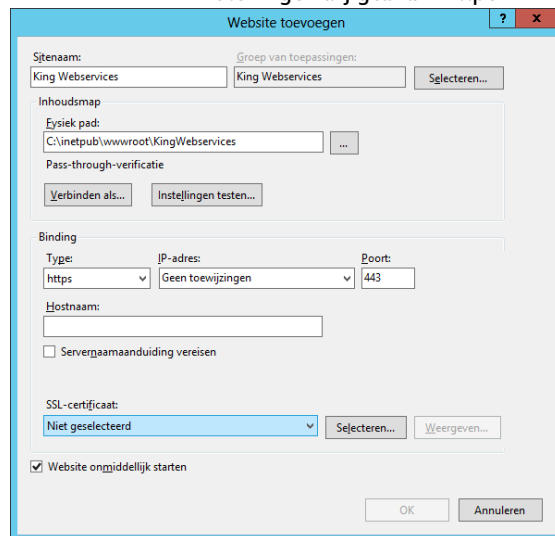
Website toevoegen

?

X

Sitenaam:

King Webservices

Groep van toepassingen:

King Webservices

Selecteren...

Inhoudsmap

Fysiek pad:

C:\inetpub\wwwroot\KingWebservices

...

Pass-through-verificatie

Verbinden als...

Instellingen testen...

Binding

Type:

https

IP-adres:

Geen toewijzingen

Poort:

443

Hostnaam:

Servernaamaanduiding vereisen

SSL-certificaat:

Niet geselecteerd

Selecteren...

Weergeven...

Website onmiddellijk starten

OK

Annuleren